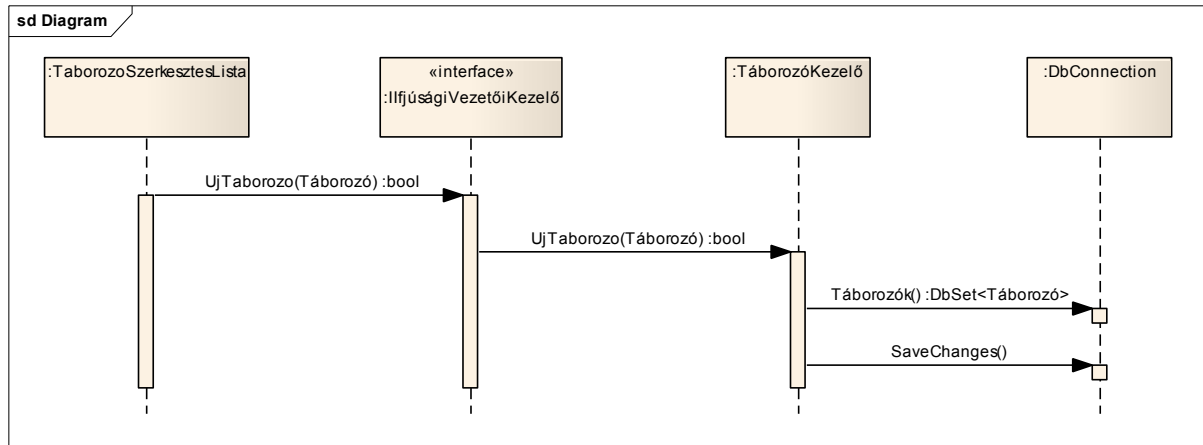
sd Diagram

:TaborozoSzerkesztesLista

«interface»
:IIfjúságiVezetőiKezelő

:TáborozóKezelő

:DbConnection

UjTaborozo(Táborozó) :bool

UjTaborozo(Táborozó) :bool

Táborozók() :DbSet<Táborozó>

SaveChanges()